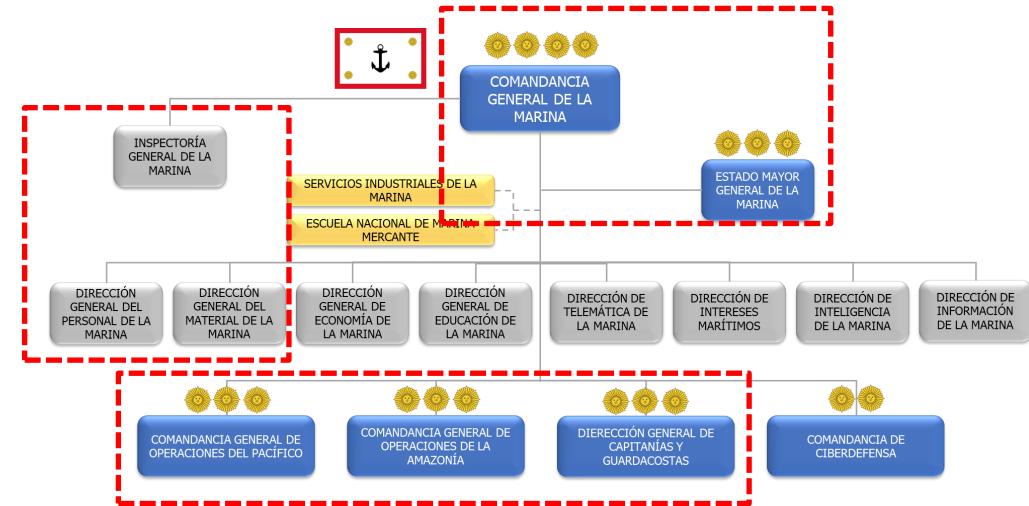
COMANDANCIA GENERAL DE LA MARINA

INSPECTORÍA GENERAL DE LA MARINA

SERVICIOS INDUSTRIALES DE LA MARINA

ESCUELA NACIONAL DE MARINA MERCANTE

ESTADO MAYOR GENERAL DE LA MARINA

DIRECCIÓN GENERAL DEL PERSONAL DE LA MARINA

DIRECCIÓN GENERAL DEL MATERIAL DE LA MARINA

DIRECCIÓN GENERAL DE ECONOMÍA DE LA MARINA

DIRECCIÓN GENERAL DE EDUCACIÓN DE LA MARINA

DIRECCIÓN DE TELEMÁTICA DE LA MARINA

DIRECCIÓN DE INTERESES MARÍTIMOS

DIRECCIÓN DE INTELIGENCIA DE LA MARINA

DIRECCIÓN DE INFORMACIÓN DE LA MARINA

COMANDANCIA GENERAL DE OPERACIONES DEL PACÍFICO

COMANDANCIA GENERAL DE OPERACIONES DE LA AMAZONÍA

DIERECCIÓN GENERAL DE CAPITANÍAS Y GUARDACOSTAS

COMANDANCIA DE CIBERDEFENSA